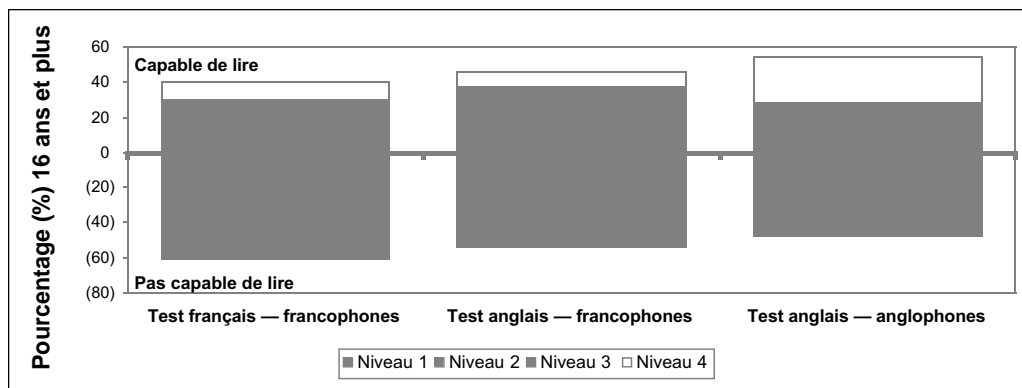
Pourcentage (%) 16 ans et plus

60
40
20
0
(20)
(40)
(60)
(80)

Capable de lire

Pas capable de lire

Test français — francophones
Test anglais — francophones
Test anglais — anglophones

Niveau 1 Niveau 2 Niveau 3 Niveau 4